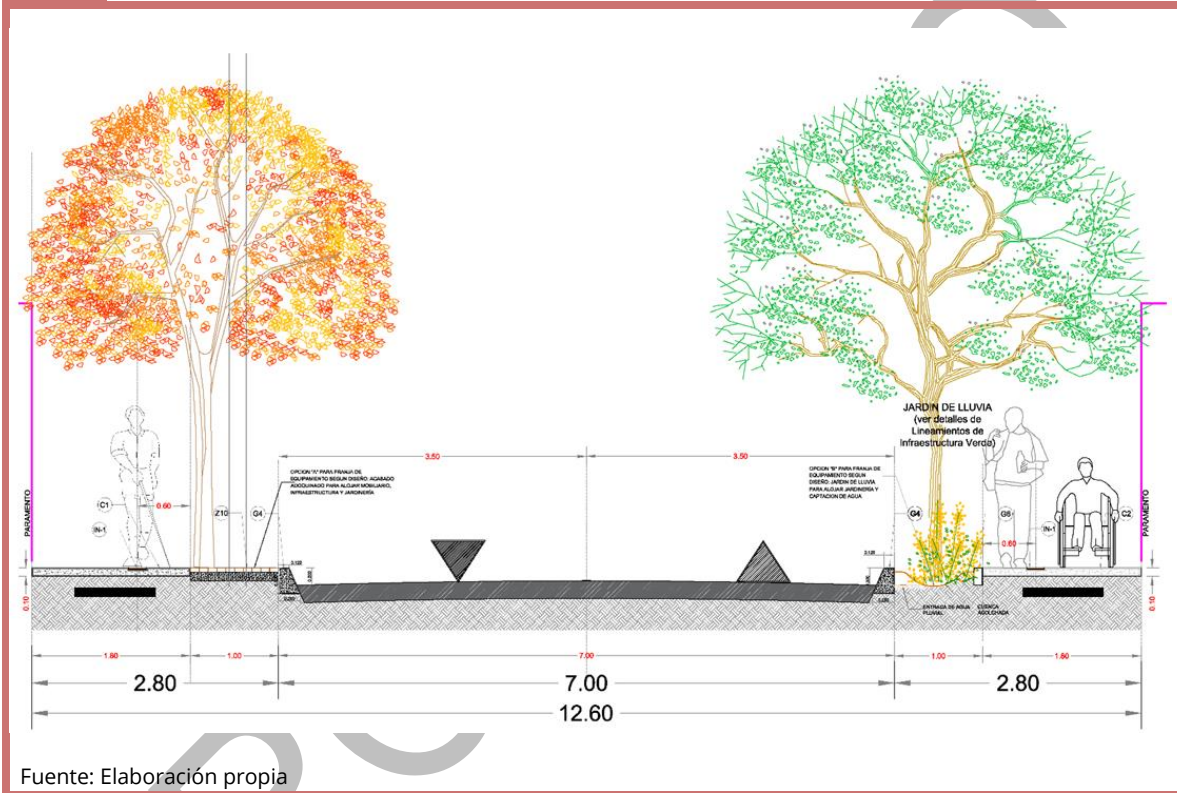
JARDIN DE LLUVIA
(ver detalles de Lineamientos de Infraestructura Verde)

PARAMENTO

C1

IN-1

0.60

Z10

G4

OPCION "A" PARA FRANJA DE EQUIPAMIENTO SEGUN DISEÑO: ACABADO ADOQUINADO PARA ALOJAR MOBILIARIO, INFRAESTRUCTURA Y JARDINERIA

3.50

3.50

OPCION "B" PARA FRANJA DE EQUIPAMIENTO SEGUN DISEÑO: JARDIN DE LLUVIA PARA ALOJAR JARDINERIA Y CAPTACION DE AGUA

G4

G6

0.60

IN-1

C2

PARAMENTO

0.10

0.10

ENTRADA DE AGUA PLUVIAL

CUENCA ADOQUINADA

1.80

1.00

7.00

1.00

1.80

2.80

7.00

2.80

12.60

Fuente: Elaboración propia